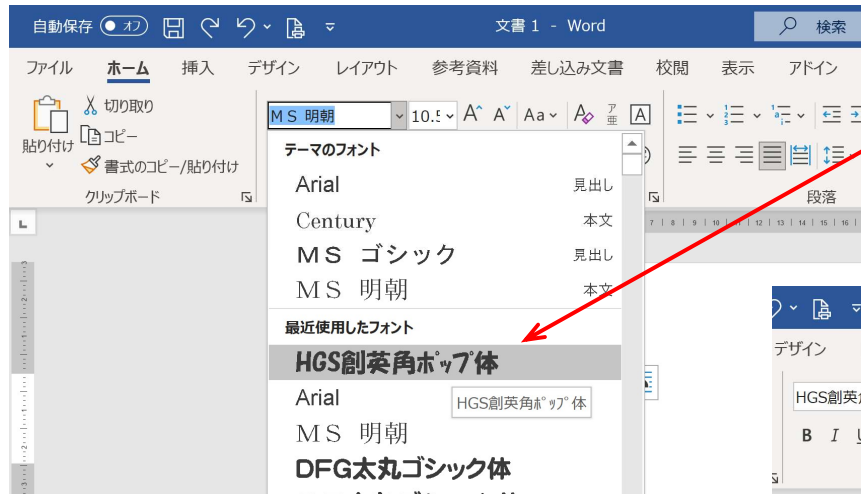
自動保存 オフ 文書 1 - Word 検索

ファイル ホーム 挿入 デザイン レイアウト 参考資料 差し込み文書 校閲 表示 アドイン

切り取り
コピー
貼り付け
書式のコピー/貼り付け
クリップボード

ＭＳ 明朝 10.5

段落

テーマのフォント
Arial 見出し
Century 本文
ＭＳ ゴシック 見出し
ＭＳ 明朝 本文

最近使用したフォント
HGS創英角ポップ体
Arial
ＭＳ 明朝
DFG太丸ゴシック体

HGS創英角ﾎﾟｯﾌﾟ体

デザイン
HGS創英
B I U